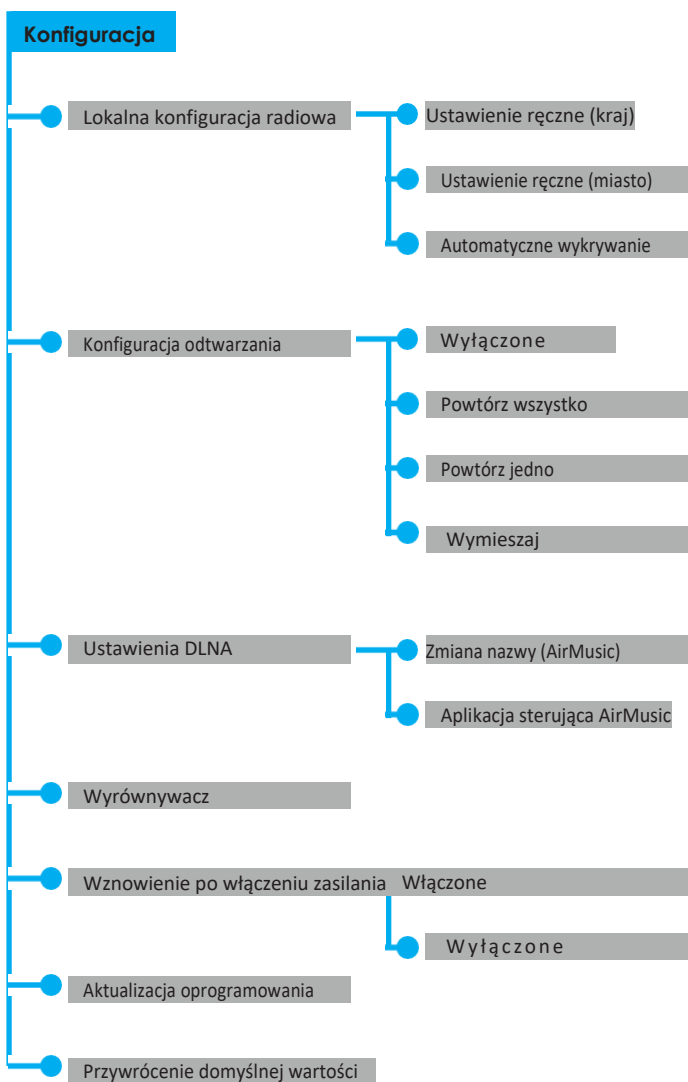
Konfiguracja

Lokalna konfiguracja radiowa

Ustawienie ręczne (kraj)

Ustawienie ręczne (miasto)

Automatyczne wykrywanie

Konfiguracja odtwarzania

Wyłączone

Powtórz wszystko

Powtórz jedno

Wymieszaj

Ustawienia DLNA

Zmiana nazwy (AirMusic)

Aplikacja sterująca AirMusic

Wyrównywacz

Wznowienie po włączeniu zasilania

Włączone

Wyłączone

Aktualizacja oprogramowania

Przywrócenie domyślnej wartości